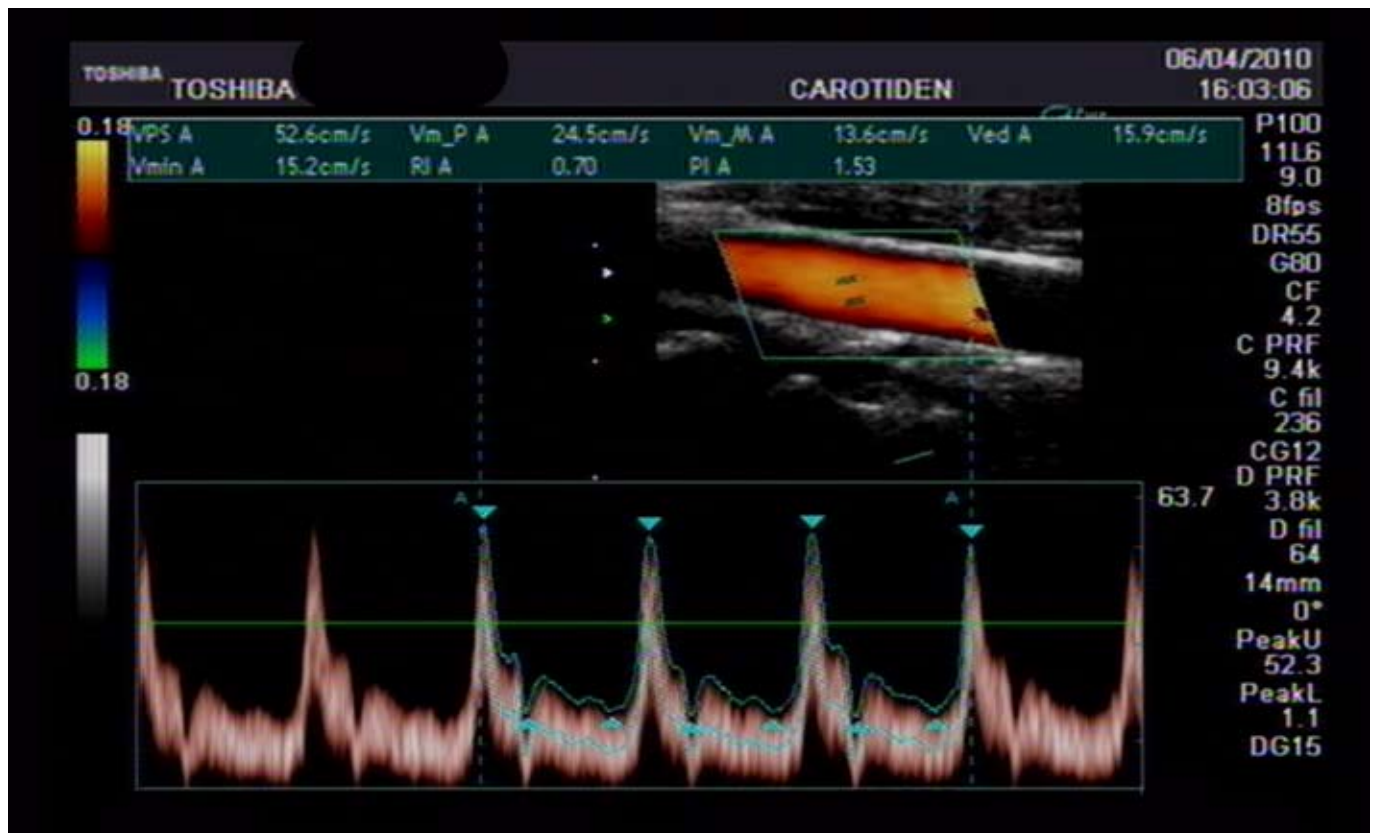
TOSHIBA TOSHIBA

CAROTIDEN

06/04/2010
16:03:06

0.18

| VPS A | 52.6cm/s | Vm_P A | 24.5cm/s | Vm_M A | 13.6cm/s | Ved A | 15.9cm/s |
|---|---|---|---|---|---|---|---|
| Vmin A | 15.2cm/s | RI A | 0.70 | PI A | 1.53 | | |

P100
11L6
9.0
8fps
DR55
G80
CF
4.2
C PRF
9.4k
C fil
236
CG12
D PRF
3.8k
D fil
64
14mm
0°
PeakU
52.3
PeakL
1.1
DG15

0.18

63.7

A

A